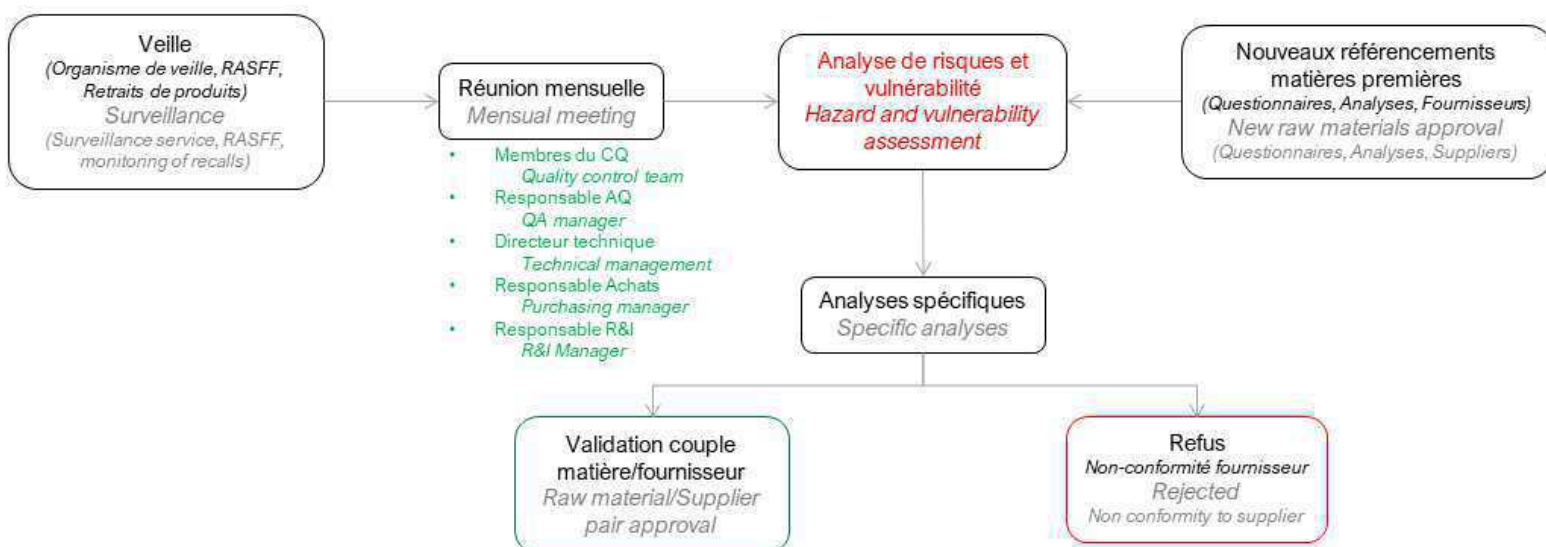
Veille
(Organisme de veille, RASFF, Retraits de produits)
Surveillance
(Surveillance service, RASFF, monitoring of recalls)

Réunion mensuelle
Mensual meeting

- Membres du CQ
Quality control team
- Responsable AQ
QA manager
- Directeur technique
Technical management
- Responsable Achats
Purchasing manager
- Responsable R&I
R&I Manager

Analyse de risques et vulnérabilité
Hazard and vulnerability assessment

Nouveaux référencements matières premières
(Questionnaires, Analyses, Fournisseurs)
New raw materials approval
(Questionnaires, Analyses, Suppliers)

Analyses spécifiques
Specific analyses

Validation couple matière/fournisseur
Raw material/Supplier pair approval

Refus
Non-conformité fournisseur
Rejected
Non conformity to supplier